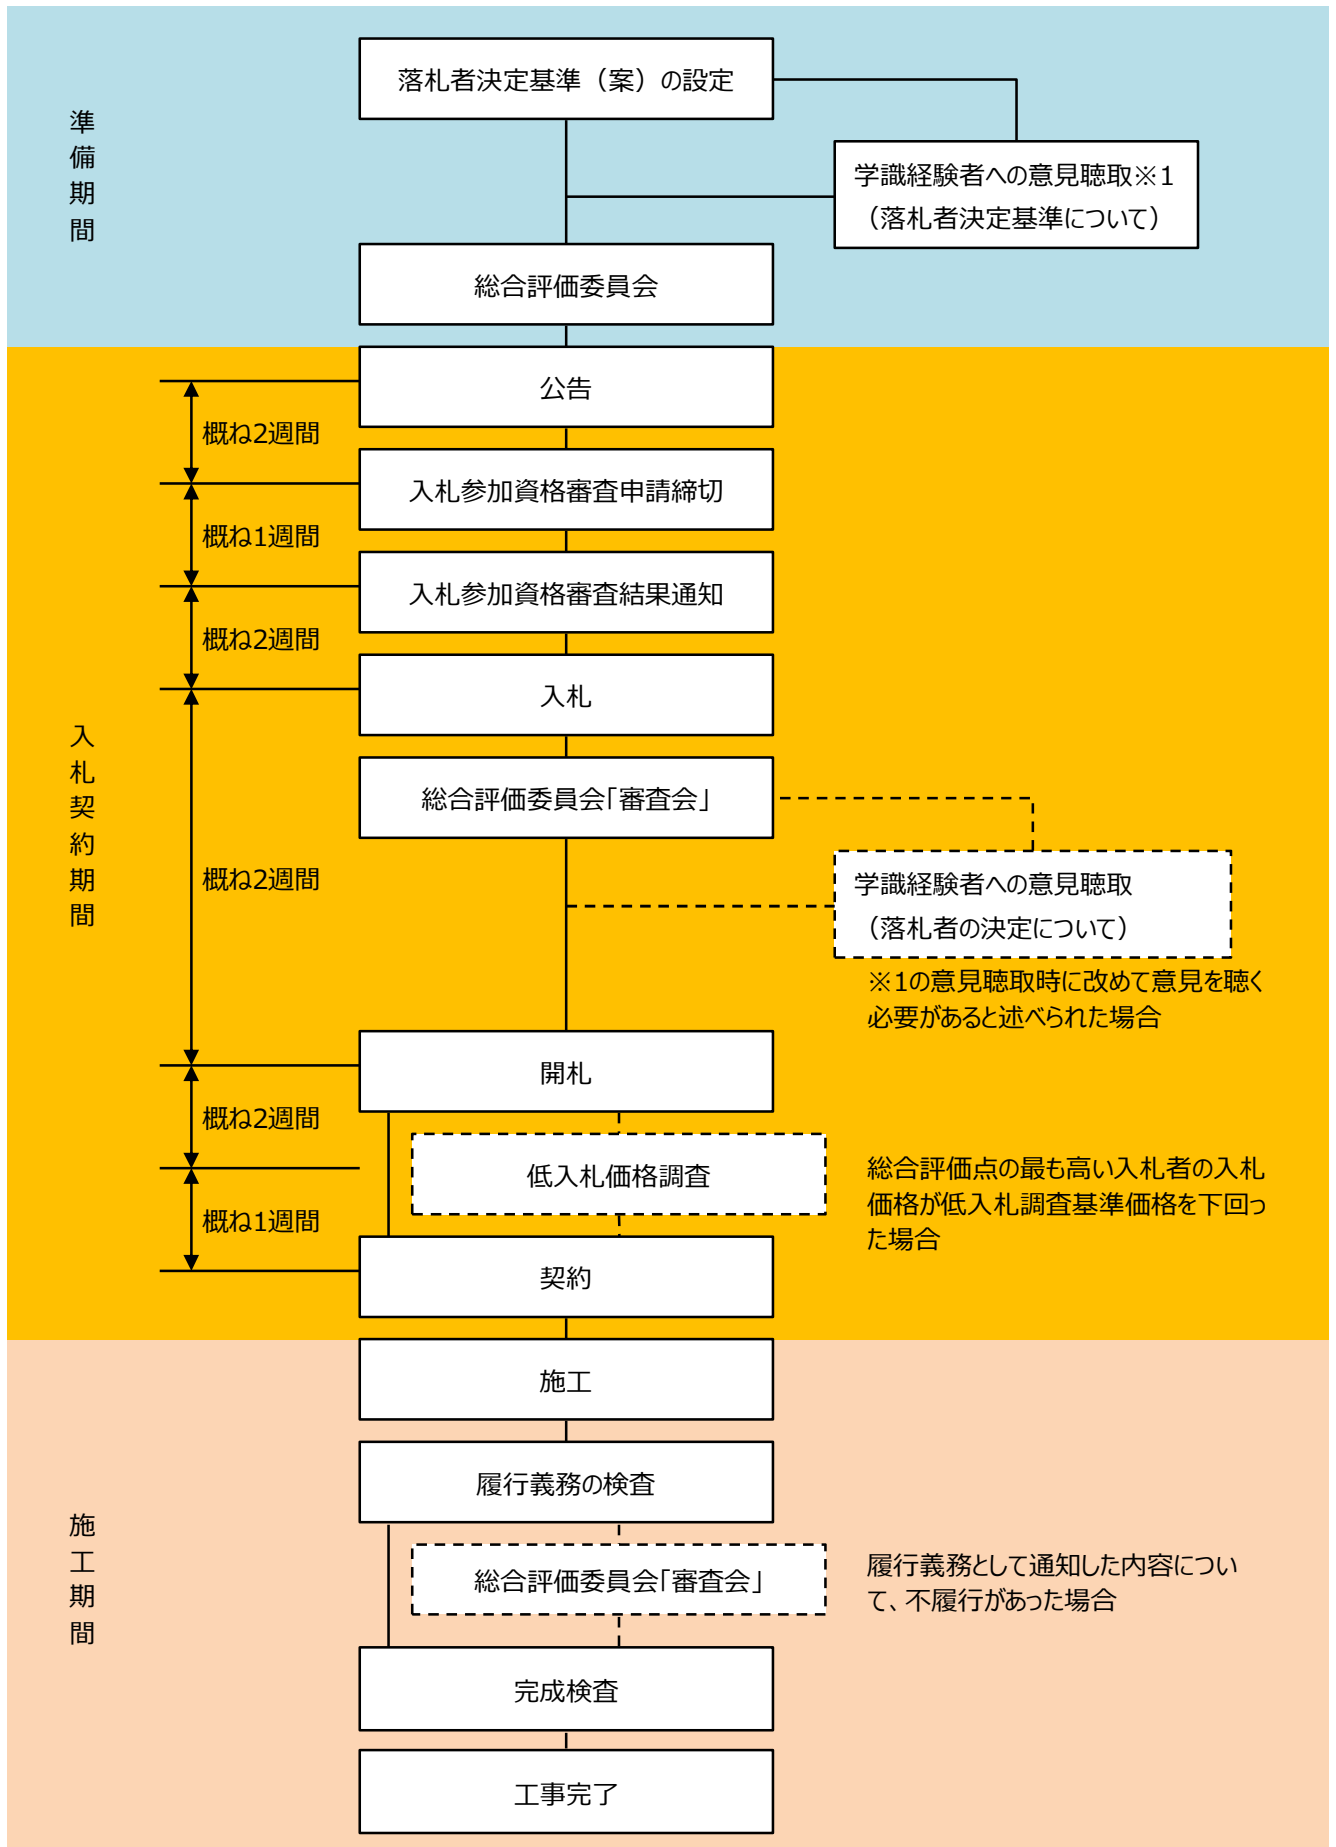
準備期間

落札者決定基準（案）の設定

学識経験者への意見聴取※1
（落札者決定基準について）

総合評価委員会

入札契約期間

公告

概ね2週間

入札参加資格審査申請締切

概ね1週間

入札参加資格審査結果通知

概ね2週間

入札

総合評価委員会「審査会」

概ね2週間

学識経験者への意見聴取
（落札者の決定について）

※1の意見聴取時に改めて意見を聴く必要があると述べられた場合

開札

概ね2週間

低入札価格調査

総合評価点の最も高い入札者の入札価格が低入札調査基準価格を下回った場合

概ね1週間

契約

施工期間

施工

履行義務の検査

総合評価委員会「審査会」

履行義務として通知した内容について、不履行があった場合

完成検査

工事完了